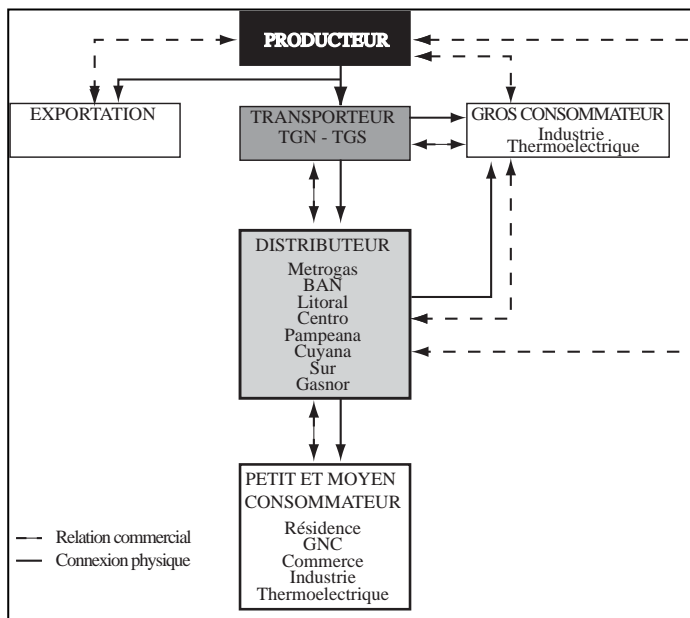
PRODUCTEUR

EXPORTATION

TRANSPORTEUR
TGN - TGS

GROS CONSOMMATEUR
Industrie
Thermoelectrique

DISTRIBUTEUR
Metrogas
BAN
Litoral
Centro
Pampeana
Cuyana
Sur
Gasnor

PETIT ET MOYEN
CONSOMMATEUR
Résidence
GNC
Commerce
Industrie
Thermoelectrique

Relation commercial
Connexion physique